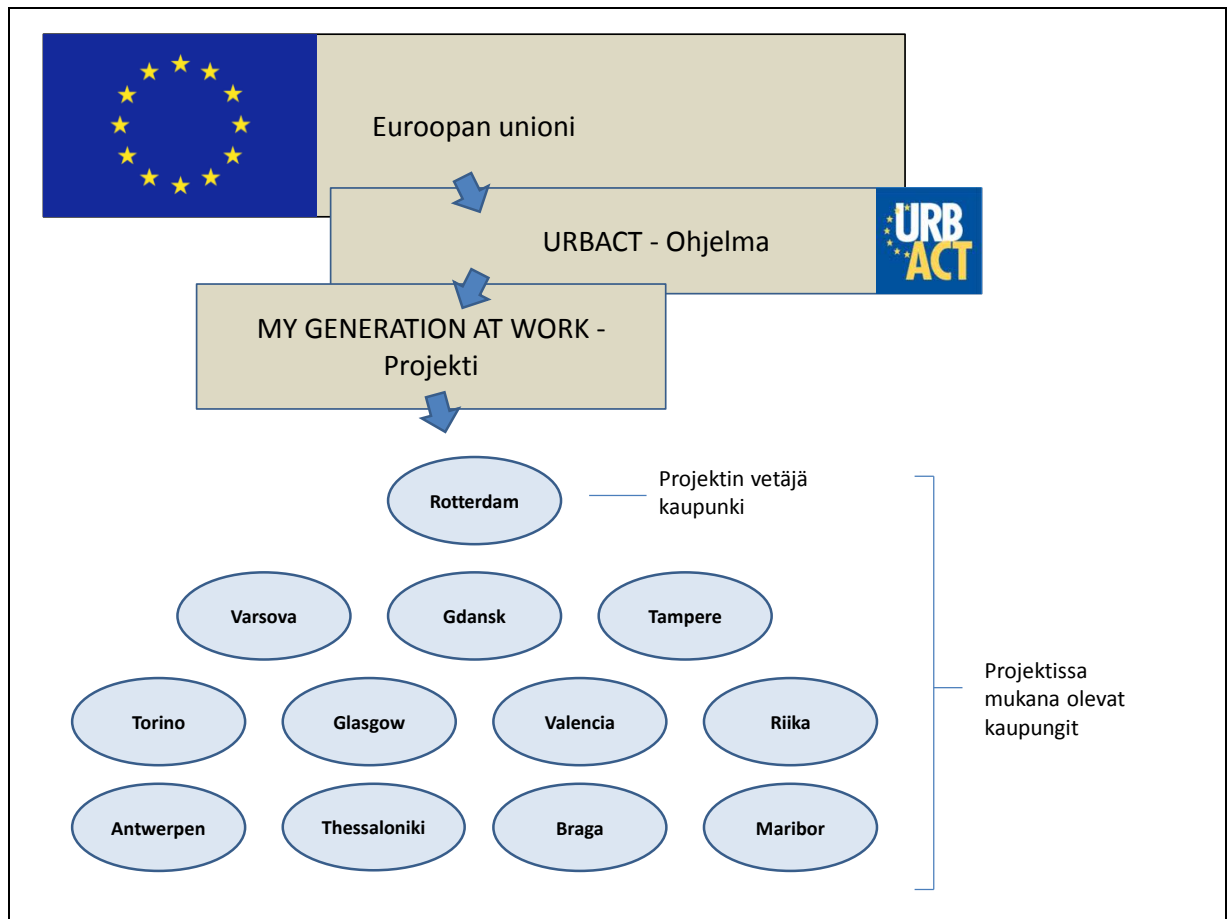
Euroopan unioni

URBACT - Ohjelma

URB ACT

MY GENERATION AT WORK - Projekti

Rotterdam

Projektin vetäjä kaupunki

Varsova

Gdansk

Tampere

Torino

Glasgow

Valencia

Riika

Antwerpen

Thessaloniki

Braga

Maribor

Projektissa mukana olevat kaupungit